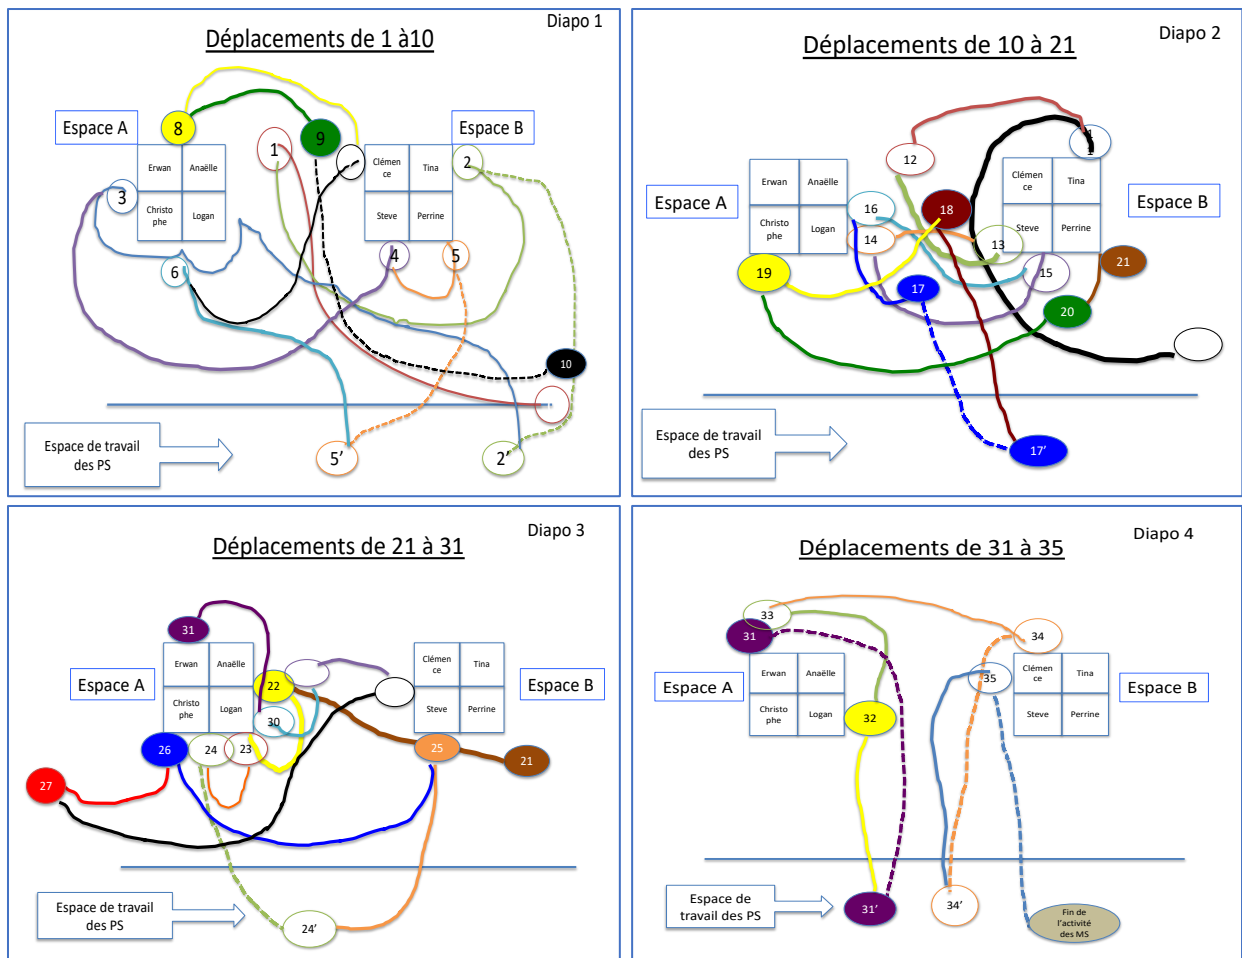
Diapo 1

Déplacements de 1 à10

Espace A

8

9

Espace B

Erwan | Anaëlle
Christo phe | Logan

1

Clémen ce | Tina
Steve | Perrine

2

3

6

4

5

10

Espace de travail des PS

5'

2'

Diapo 2

Déplacements de 10 à 21

1

12

Espace A

Erwan | Anaëlle
Christo phe | Logan

16

18

Clémen ce | Tina
Steve | Perrine

Espace B

14

13

21

19

17

15

20

Espace de travail des PS

17'

Diapo 3

Déplacements de 21 à 31

31

Espace A

Erwan | Anaëlle
Christo phe | Logan

22

Clémen ce | Tina
Steve | Perrine

Espace B

30

26

24

23

25

21

27

Espace de travail des PS

24'

Diapo 4

Déplacements de 31 à 35

33

31

34

Espace A

Erwan | Anaëlle
Christo phe | Logan

35

Clémen ce | Tina
Steve | Perrine

Espace B

32

Espace de travail des PS

31'

34'

Fin de l'activité des MS